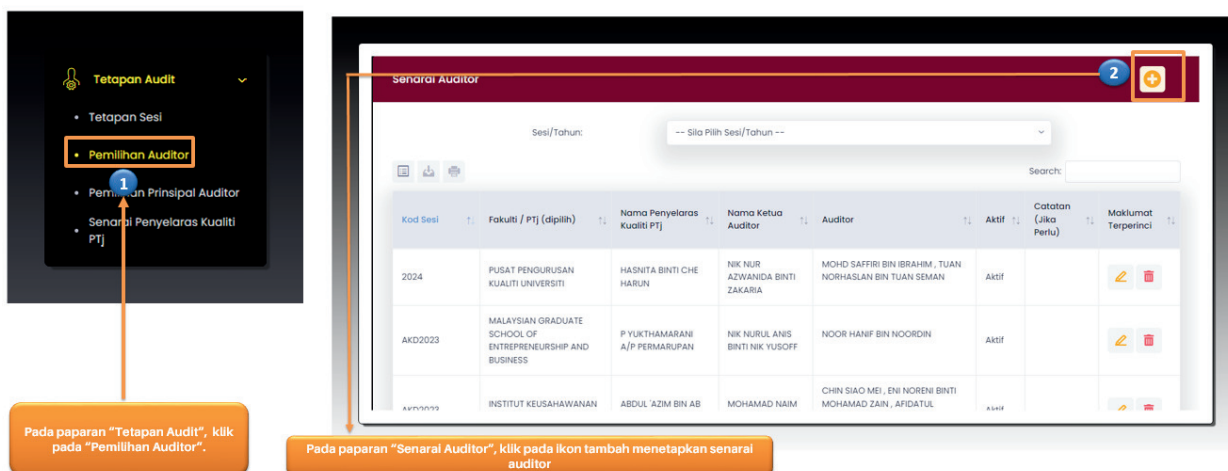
Tetapan Audit

Tetapan Sesi

Pemilihan Auditor

Pemilihan Prinsipal Auditor

Senarai Penyelaras Kualiti PTj

1

Pada paparan "Tetapan Audit", klik pada "Pemilihan Auditor".

Senarai Auditor

2

Sesi/Tahun: -- Sila Pilih Sesi/Tahun --

Search:

| Kod Sesi | Fakulti / PTj (dipilih) | Nama Penyelaras Kualiti PTj | Nama Ketua Auditor | Auditor | Aktif | Catatan (Jika Perlu) | Maklumat Terperinci |
|---|---|---|---|---|---|---|---|
| 2024 | PUSAT PENGURUSAN KUALITI UNIVERSITI | HASNITA BINTI CHE HARUN | NIK NUR AZWANIDA BINTI ZAKARIA | MOHD SAFFIRI BIN IBRAHIM , TUAN NORHASLAN BIN TUAN SEMAN | Aktif | | |
| AKD2023 | MALAYSIAN GRADUATE SCHOOL OF ENTREPRENEURSHIP AND BUSINESS | P YUKTHAMARANI A/P PERMARUPAN | NIK NURUL ANIS BINTI NIK YUSOFF | NOOR HANIF BIN NOORDIN | Aktif | | |
| AKD2023 | INSTITUT KEUSAHAWANAN | ABDUL 'AZIM BIN AB | MOHAMAD NAIM | CHIN SIAO MEI , ENI NORENI BINTI MOHAMAD ZAIN , AFIDATUL | Aktif | | |

Pada paparan "Senarai Auditor", klik pada ikon tambah menetapkan senarai auditor